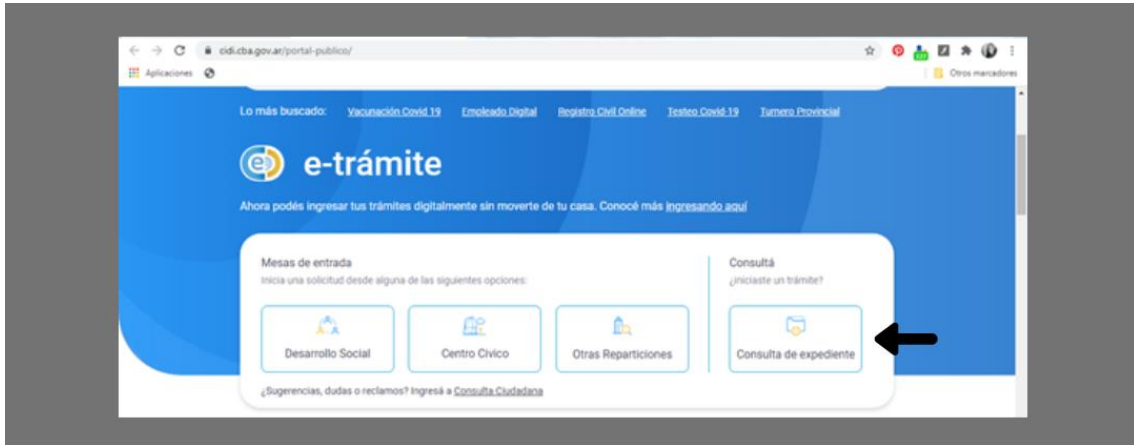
cidi.cba.gov.ar/portal-publico/

Aplicaciones

Otros marcadores

Lo más buscado: Vacunación Covid 19 Empleado Digital Registro Civil Online Testeo Covid-19 Turnero Provincial

e-trámite

Ahora podés ingresar tus trámites digitalmente sin moverte de tu casa. Conocé más ingresando aquí

Mesas de entrada
Inicia una solicitud desde alguna de las siguientes opciones:

Desarrollo Social

Centro Cívico

Otras Reparticiones

Consultá
¿Iniciaste un trámite?

Consulta de expediente

¿Sugerencias, dudas o reclamos? Ingresá a Consulta Ciudadana